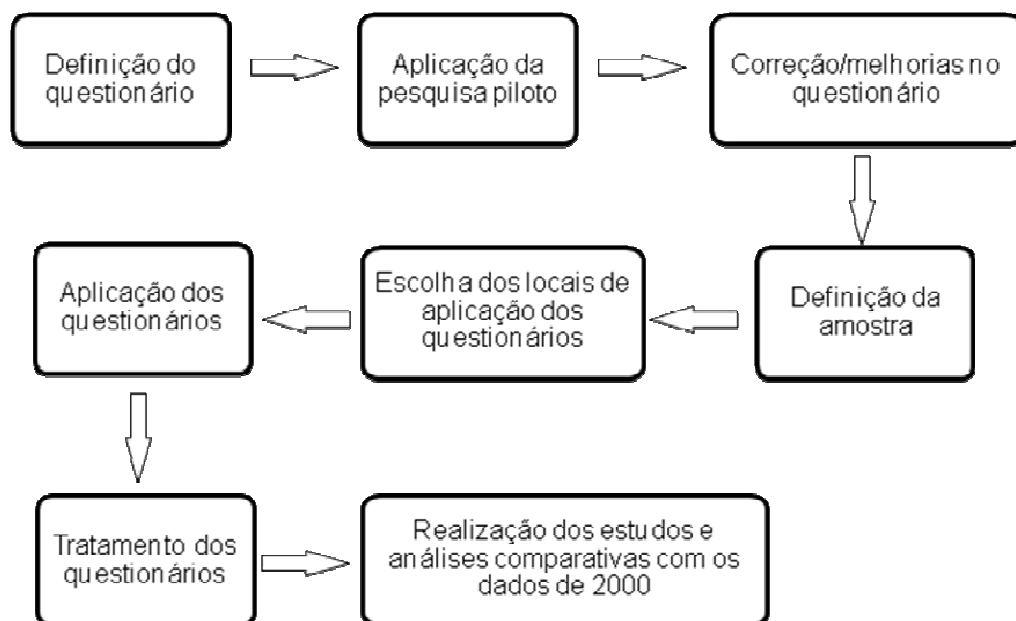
Definição do questionário

Aplicação da pesquisa piloto

Correção/melhorias no questionário

Definição da amostra

Escolha dos locais de aplicação dos questionários

Aplicação dos questionários

Tratamento dos questionários

Realização dos estudos e análises comparativas com os dados de 2000